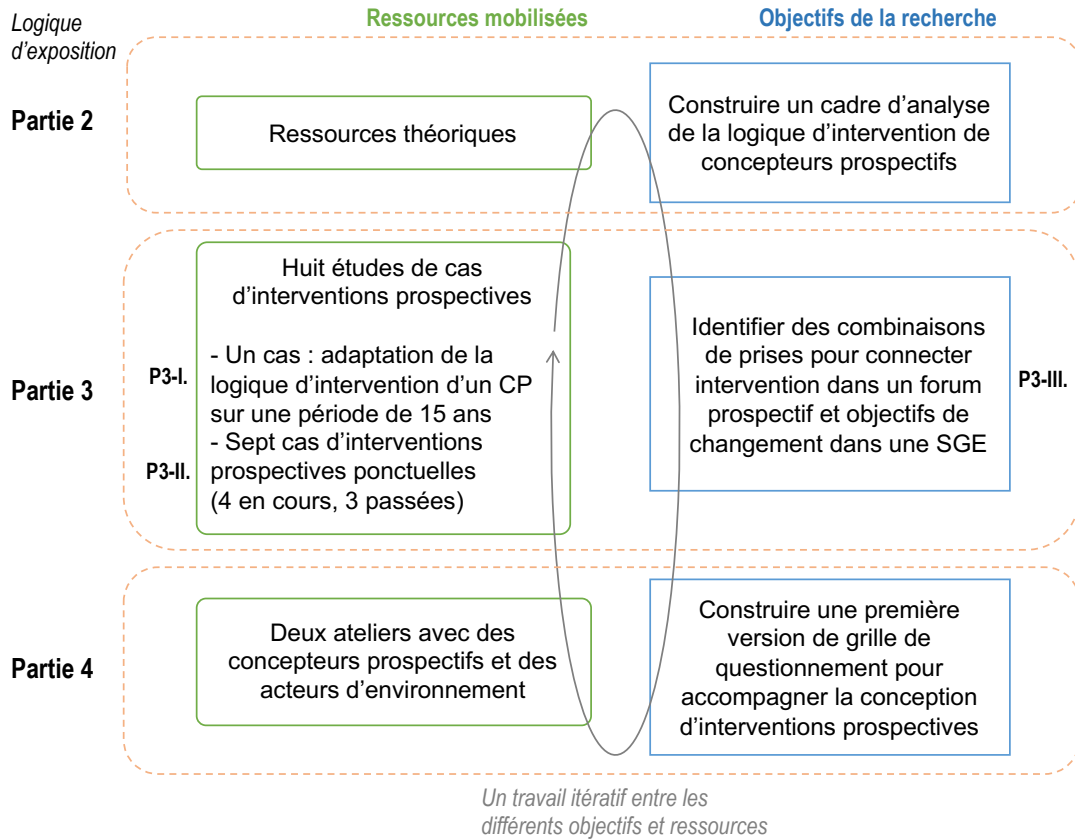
Logique d'exposition

Ressources mobilisées

Objectifs de la recherche

Partie 2

Ressources théoriques

Construire un cadre d'analyse de la logique d'intervention de concepteurs prospectifs

Partie 3

P3-I.

P3-II.

Huit études de cas d'interventions prospectives

- Un cas : adaptation de la logique d'intervention d'un CP sur une période de 15 ans
- Sept cas d'interventions prospectives ponctuelles (4 en cours, 3 passées)

Identifier des combinaisons de prises pour connecter intervention dans un forum prospectif et objectifs de changement dans une SGE

P3-III.

Partie 4

Deux ateliers avec des concepteurs prospectifs et des acteurs d'environnement

Construire une première version de grille de questionnement pour accompagner la conception d'interventions prospectives

Un travail itératif entre les différents objectifs et ressources